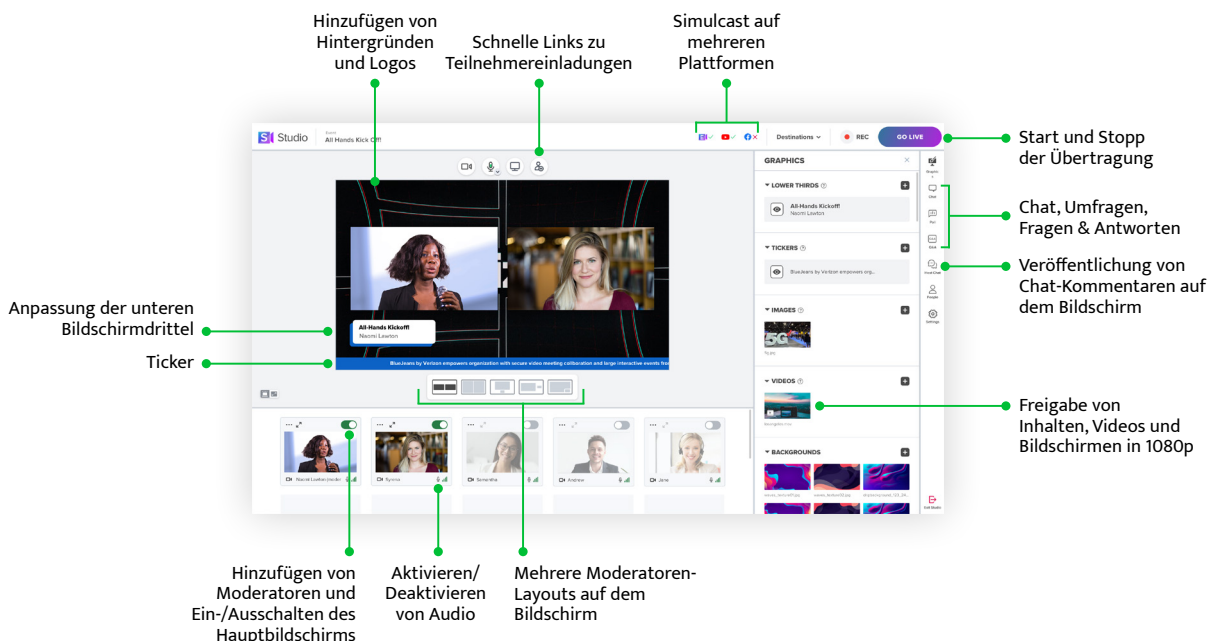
Hinzufügen von Hintergründen und Logos

Schnelle Links zu Teilnehmereinladungen

Simulcast auf mehreren Plattformen

Studio

All Hands Kick Off!

Destinations

REC

GO LIVE

Start und Stopp der Übertragung

GRAPHICS

LOWER THIRDS

All-Hands Kickoff
Naomi Lawton

TICKERS

BlueJeans by Verizon empowers org...

IMAGES

VIDEOS

BACKGROUNDS

Chat, Umfragen, Fragen & Antworten

Veröffentlichung von Chat-Kommentaren auf dem Bildschirm

Anpassung der unteren Bildschirmdrittel

All-Hands Kickoff!
Naomi Lawton

Ticker

BlueJeans by Verizon empowers organization with secure video meeting collaboration and large interactive events fea

Naomi Lawton (mode

Syrena

Samantha

Andrew

Jane

Freigabe von Inhalten, Videos und Bildschirmen in 1080p

Hinzufügen von Moderatoren und Ein-/Ausschalten des Hauptbildschirms

Aktivieren/ Deaktivieren von Audio

Mehrere Moderatoren-Layouts auf dem Bildschirm